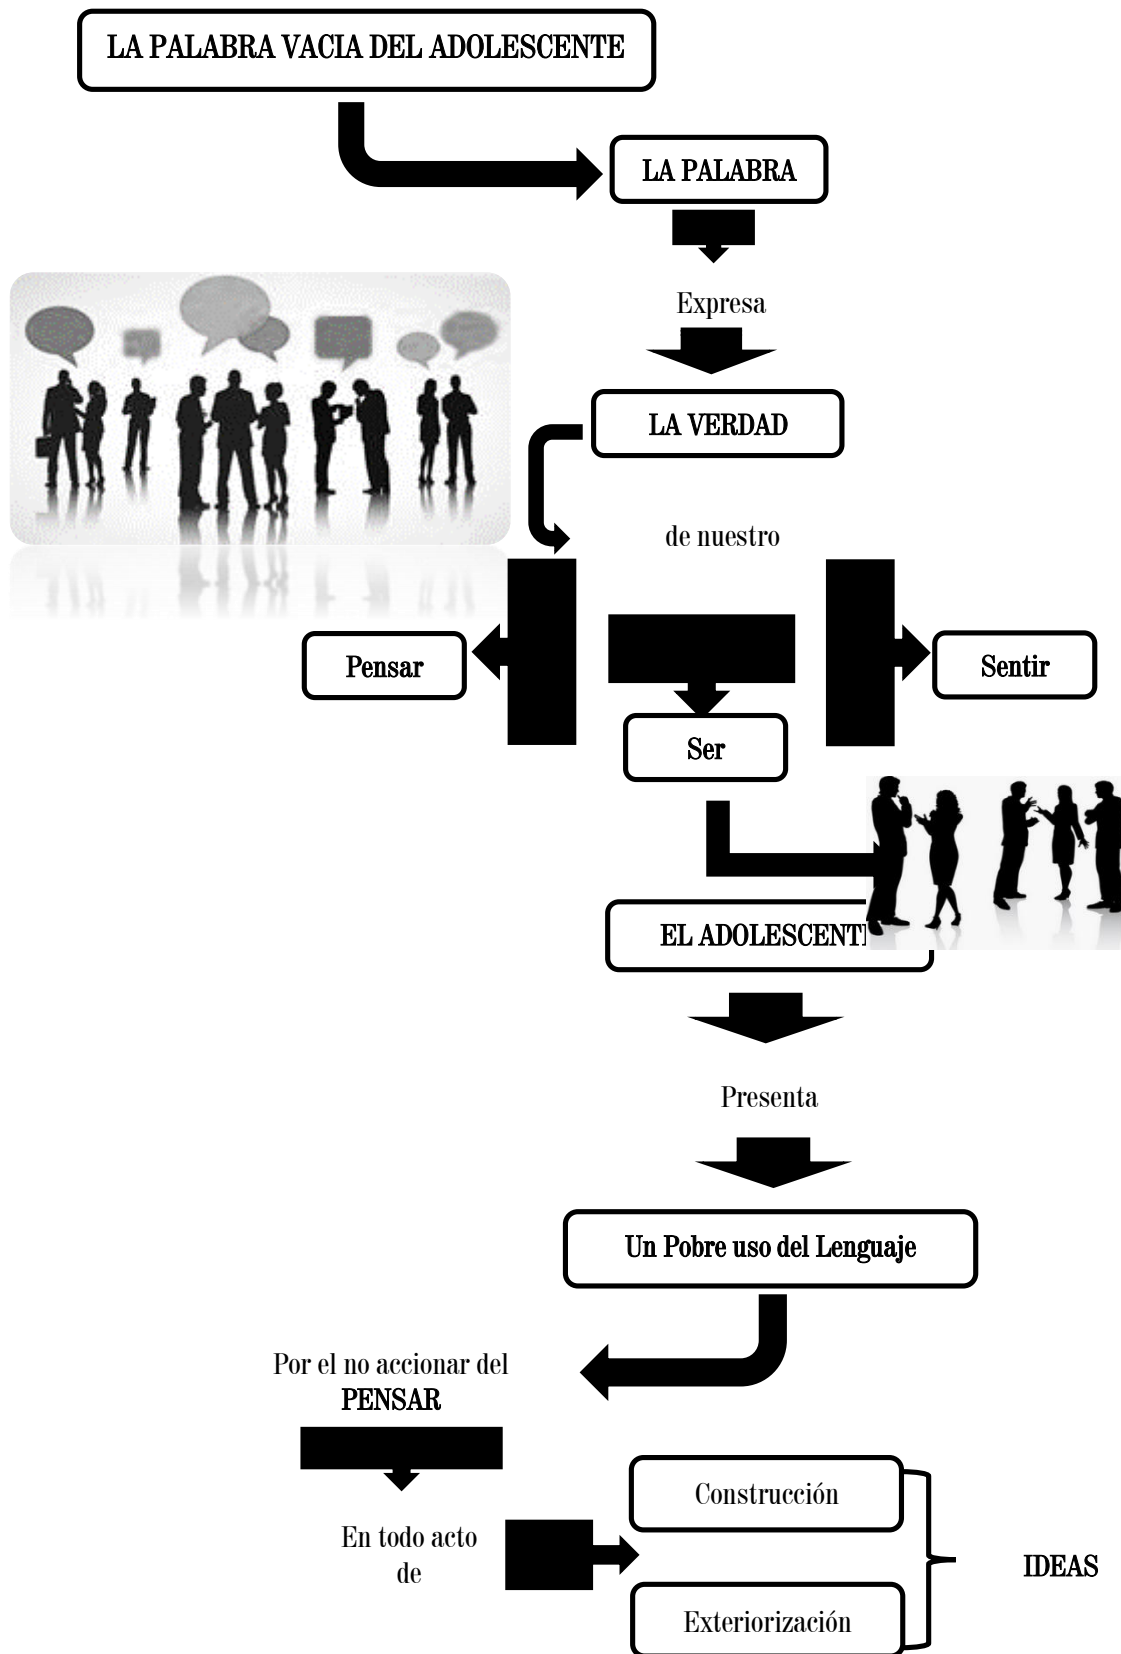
LA PALABRA VACIA DEL ADOLESCENTE

LA PALABRA

Expresa

LA VERDAD

de nuestro

Pensar

Ser

Sentir

EL ADOLESCENT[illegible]

Presenta

Un Pobre uso del Lenguaje

Por el no accionar del PENSAR

En todo acto de

Construcción

Exteriorización

IDEAS